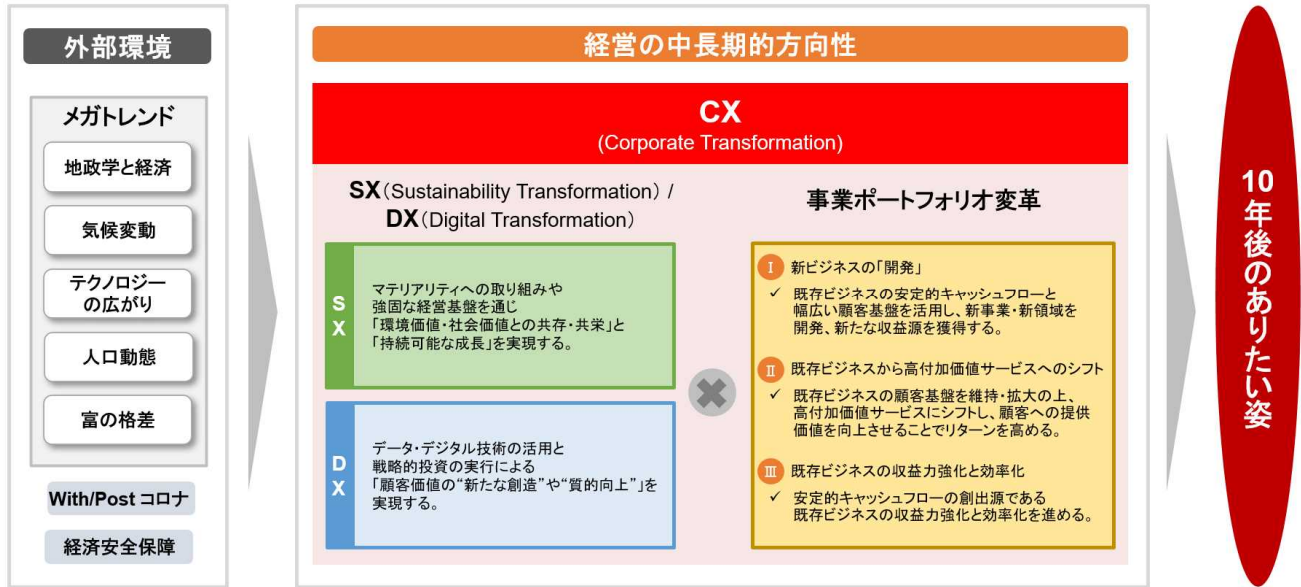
外部環境

メガトレンド

地政学と経済

気候変動

テクノロジーの広がり

人口動態

富の格差

With/Post コロナ

経済安全保障

経営の中長期的方向性

CX
(Corporate Transformation)

SX（Sustainability Transformation）/
DX（Digital Transformation）

SX

マテリアリティへの取り組みや強固な経営基盤を通じ「環境価値・社会価値との共存・共栄」と「持続可能な成長」を実現する。

DX

データ・デジタル技術の活用と戦略的投資の実行による「顧客価値の“新たな創造”や“質的向上”」を実現する。

事業ポートフォリオ変革

Ⅰ 新ビジネスの「開発」

✓ 既存ビジネスの安定的キャッシュフローと幅広い顧客基盤を活用し、新事業・新領域を開発、新たな収益源を獲得する。

Ⅱ 既存ビジネスから高付加価値サービスへのシフト

✓ 既存ビジネスの顧客基盤を維持・拡大の上、高付加価値サービスにシフトし、顧客への提供価値を向上させることでリターンを高める。

Ⅲ 既存ビジネスの収益力強化と効率化

✓ 安定的キャッシュフローの創出源である既存ビジネスの収益力強化と効率化を進める。

10年後のありたい姿